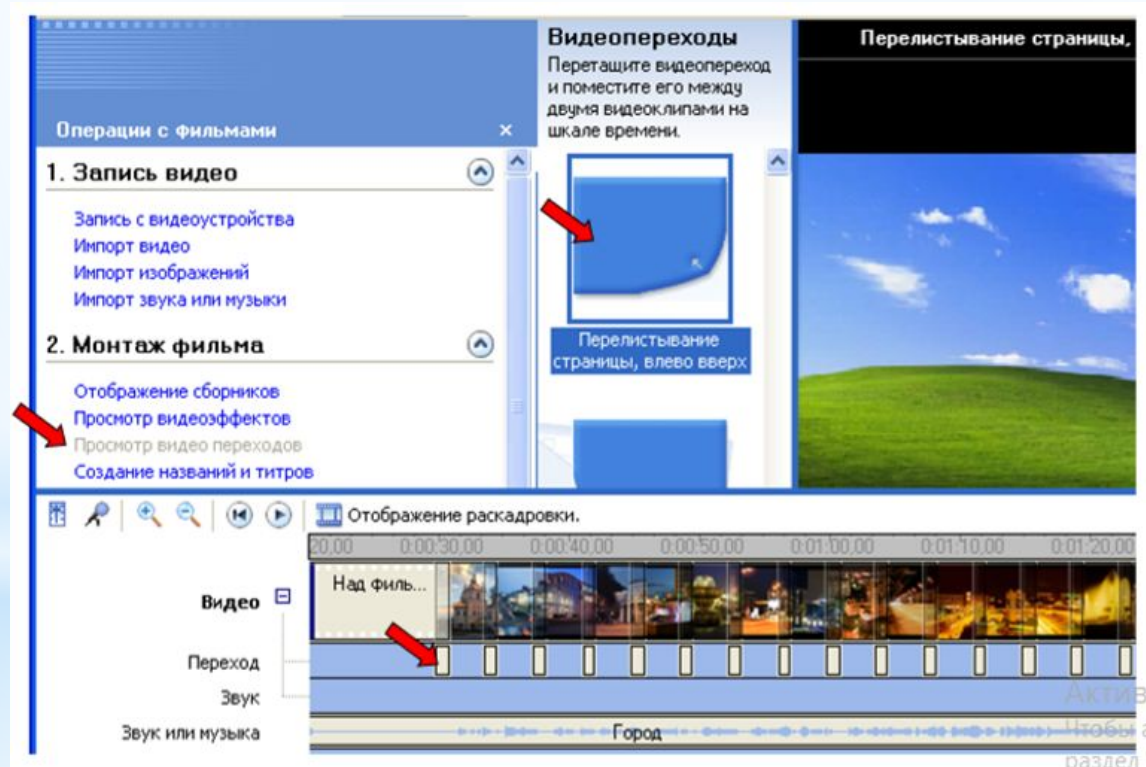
Операции с фильмами ×

1. Запись видео

Запись с видеоустройства
Импорт видео
Импорт изображений
Импорт звука или музыки

2. Монтаж фильма

Отображение сборников
Просмотр видеоэффектов
Просмотр видео переходов
Создание названий и титров

Видеопереходы
Перетащите видеопереход и поместите его между двумя видеоклипами на шкале времени.

Перелистывание страницы, влево вверх

Перелистывание страницы,

Отображение раскадровки.

20,00 0:00:30,00 0:00:40,00 0:00:50,00 0:01:00,00 0:01:10,00 0:01:20,00

Видео
Над филь...
Переход
Звук
Звук или музыка
Город

Актив
Чтобы а
раздел